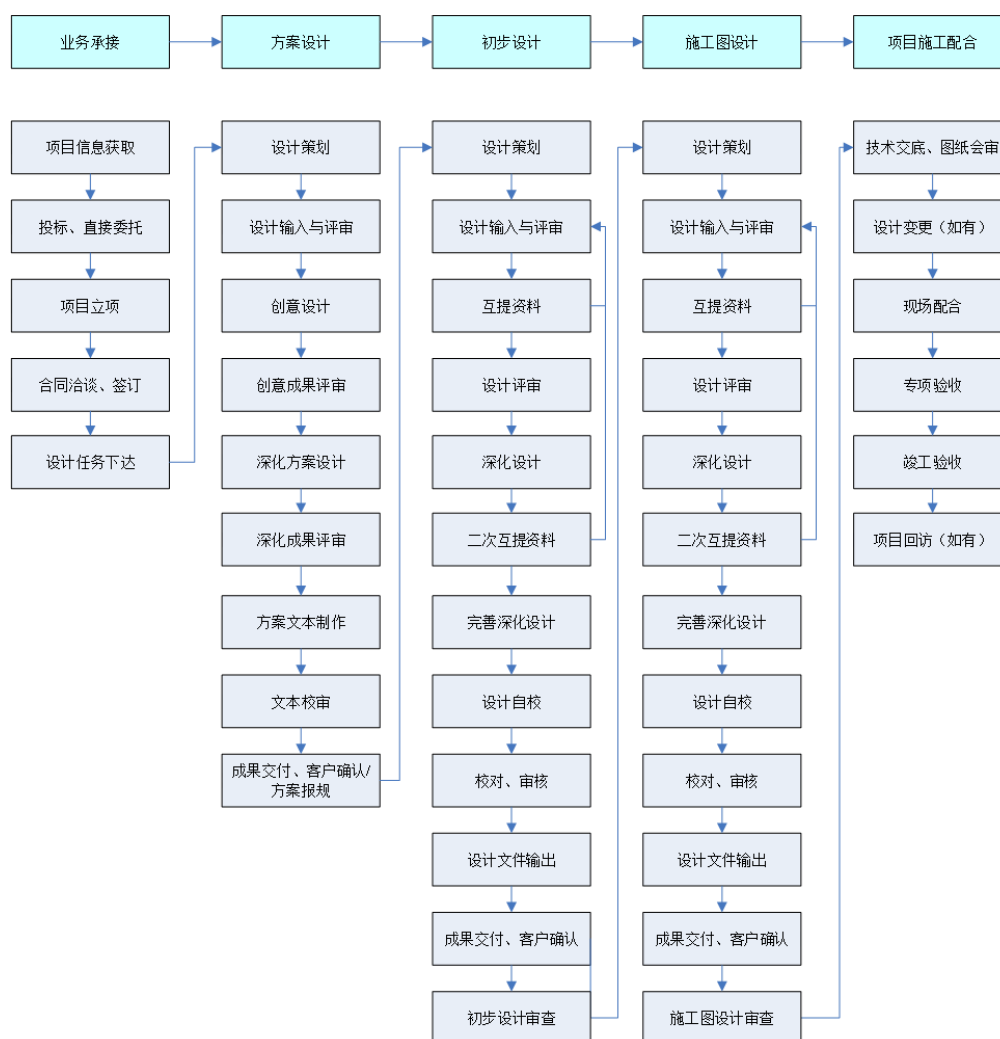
业务承接
方案设计
初步设计
施工图设计
项目施工配合

项目信息获取
投标、直接委托
项目立项
合同洽谈、签订
设计任务下达

设计策划
设计输入与评审
创意设计
创意成果评审
深化方案设计
深化成果评审
方案文本制作
文本校审
成果交付、客户确认/方案报规

设计策划
设计输入与评审
互提资料
设计评审
深化设计
二次互提资料
完善深化设计
设计自校
校对、审核
设计文件输出
成果交付、客户确认
初步设计审查

设计策划
设计输入与评审
互提资料
设计评审
深化设计
二次互提资料
完善深化设计
设计自校
校对、审核
设计文件输出
成果交付、客户确认
施工图设计审查

技术交底、图纸会审
设计变更（如有）
现场配合
专项验收
竣工验收
项目回访（如有）